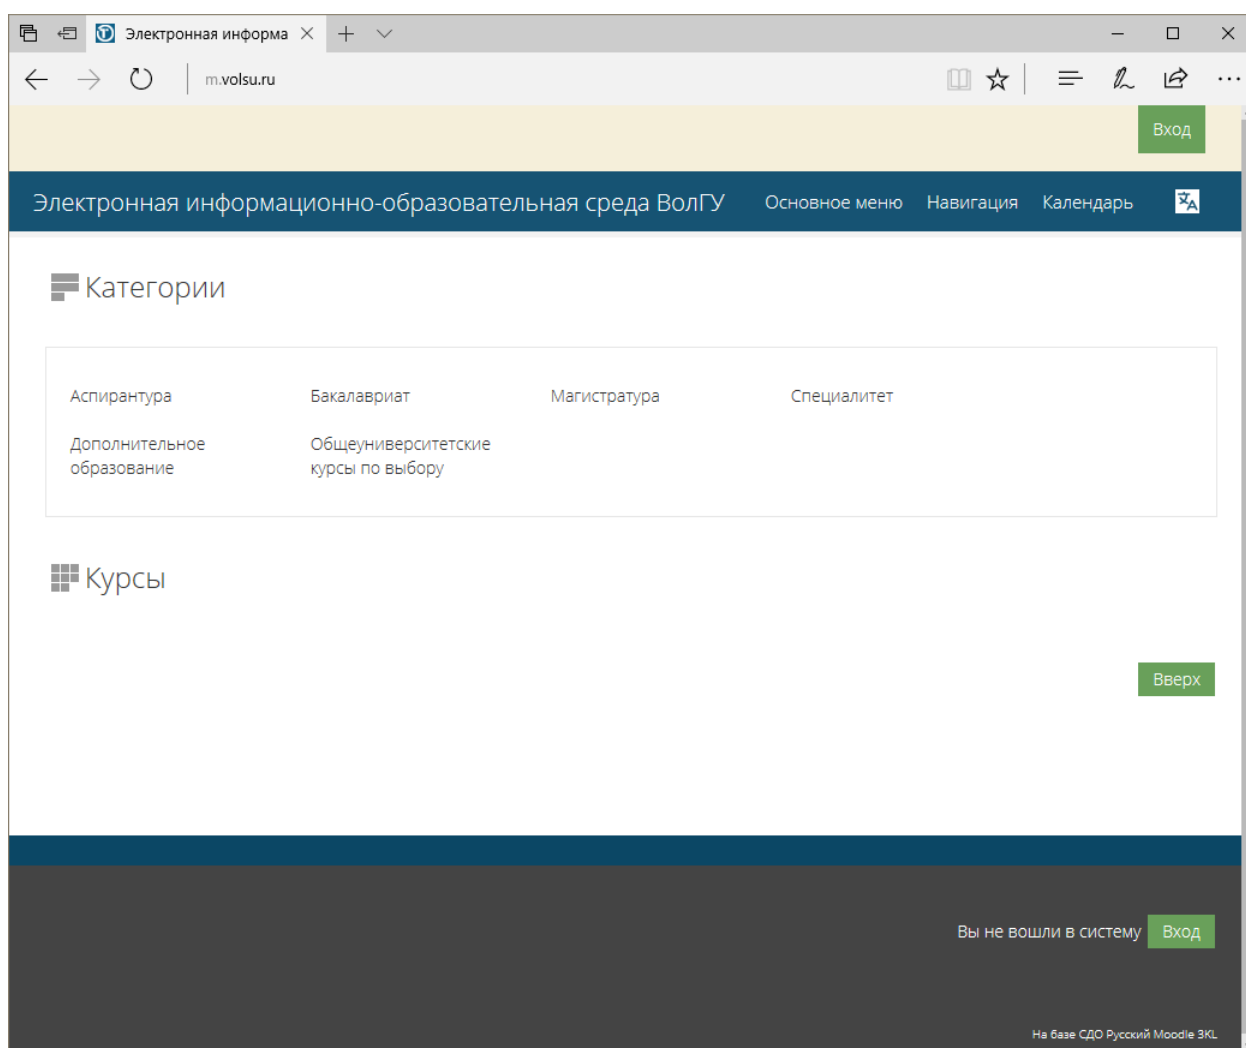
Электронная информа

m.volsu.ru

Вход

Электронная информационно-образовательная среда ВолГУ Основное меню Навигация Календарь

Категории

| Аспирантура | Бакалавриат | Магистратура | Специалитет |
|---|---|---|---|
| Дополнительное образование | Общеуниверситетские курсы по выбору | | |

Курсы

Вверх

Вы не вошли в систему Вход

На базе СДО Русский Moodle 3KL